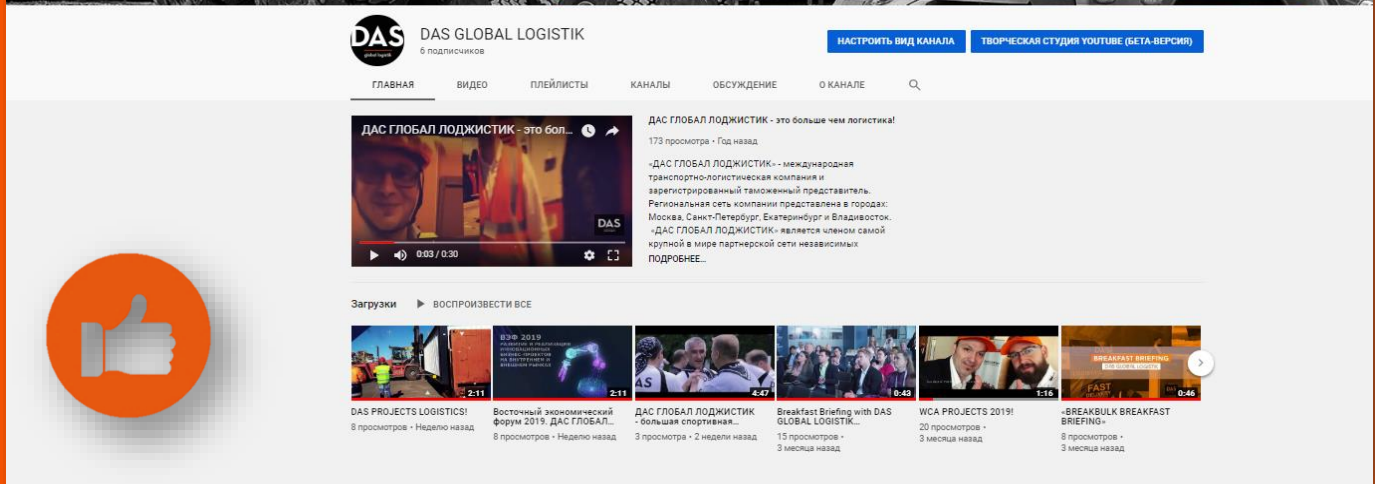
DAS global logistik

DAS GLOBAL LOGISTIK
6 подписчиков

НАСТРОИТЬ ВИД КАНАЛА
ТВОРЧЕСКАЯ СТУДИЯ YOUTUBE (БЕТА-ВЕРСИЯ)

ГЛАВНАЯ
ВИДЕО
ПЛЕЙЛИСТЫ
КАНАЛЫ
ОБСУЖДЕНИЕ
О КАНАЛЕ

ДАС ГЛОБАЛ ЛОДЖИСТИК - это бол...

DAS

0:03 / 0:30

ДАС ГЛОБАЛ ЛОДЖИСТИК - это больше чем логистика!

173 просмотра • Год назад

«ДАС ГЛОБАЛ ЛОДЖИСТИК» - международная транспортно-логистическая компания и зарегистрированный таможенный представитель. Региональная сеть компании представлена в городах: Москва, Санкт-Петербург, Екатеринбург и Владивосток. «ДАС ГЛОБАЛ ЛОДЖИСТИК» является членом самой крупной в мире партнерской сети независимых
ПОДРОБНЕЕ...

Загрузки
ВОСПРОИЗВЕСТИ ВСЕ

2:11
DAS PROJECTS LOGISTICS!
8 просмотров • Неделю назад

ВЭФ 2019
2:11
Восточный экономический форум 2019. ДАС ГЛОБАЛ...
8 просмотров • Неделю назад

4:47
ДАС ГЛОБАЛ ЛОДЖИСТИК - большая спортивная...
3 просмотра • 2 недели назад

0:43
Breakfast Briefing with DAS GLOBAL LOGISTIK...
15 просмотров • 3 месяца назад

1:16
WCA PROJECTS 2019!
20 просмотров • 3 месяца назад

BREAKFAST BRIEFING
0:46
«BREAKBULK BREAKFAST BRIEFING»
8 просмотров • 3 месяца назад